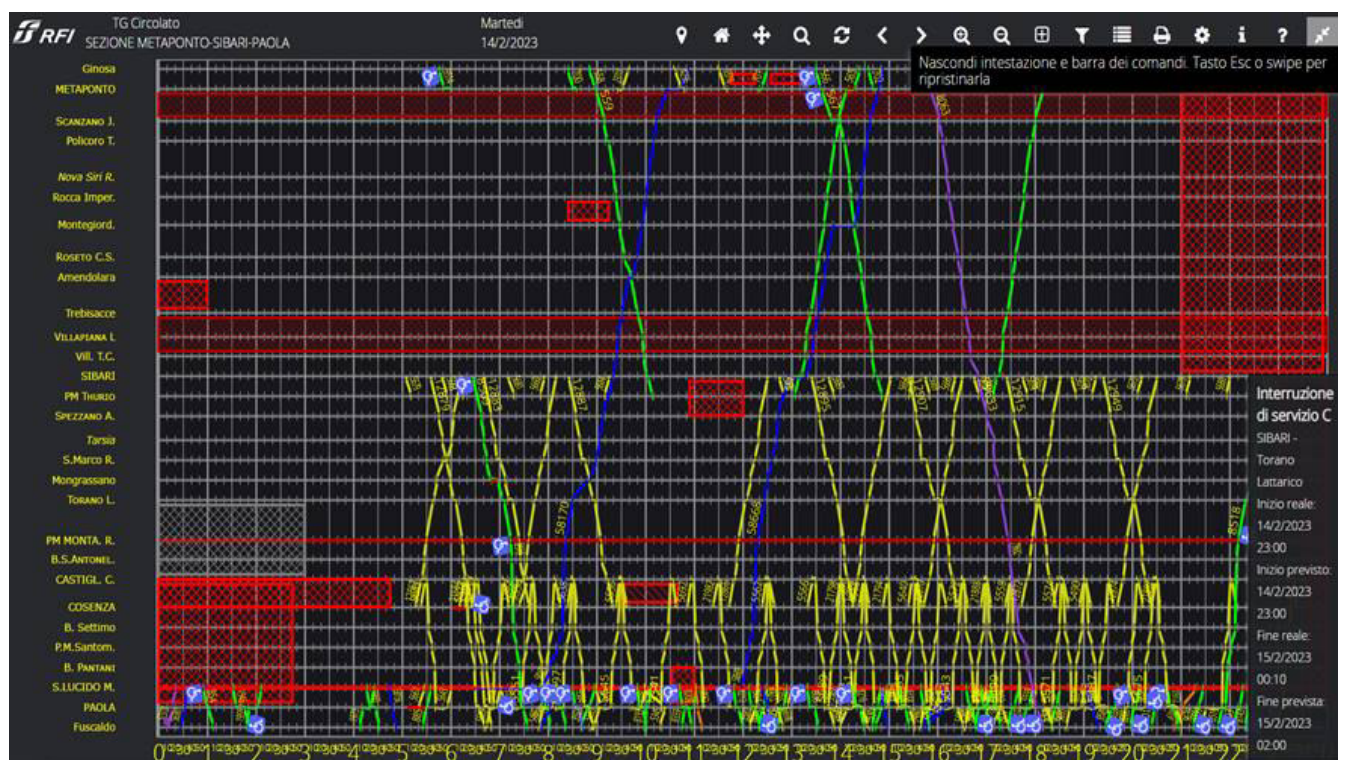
RFI TG Circolato
SEZIONE METAPONTO-SIBARI-PAOLA

Martedì
14/2/2023

Nascondi intestazione e barra dei comandi. Tasto Esc o swipe per ripristinarla

Ginosa
METAPONTO
SCANZANO J.
Policoro T.
Nova Siri R.
Rocca Imper.
Montegiord.
Roseto C.S.
Amendolara
Trebisacce
VILLAPIANA L
Vill. T.C.
SIBARI
PM THURIO
SPEZZANO A.
Tarsia
S.Marco R.
Mongrassano
TORANO L.
PM MONTA. R.
B.S.ANTONEL.
CASTIGL. C.
COSENZA
B. Settimo
P.M.Santom.
B. PANTANI
S.LUCIDO M.
PAOLA
Fuscaldo

Interruzione di servizio C
SIBARI - Torano Lattarico
Inizio reale:
14/2/2023
23:00
Inizio previsto:
14/2/2023
23:00
Fine reale:
15/2/2023
00:10
Fine prevista:
15/2/2023
02:00

0 1 2 3 4 5 6 7 8 9 10 11 12 13 14 15 16 17 18 19 20 21 22